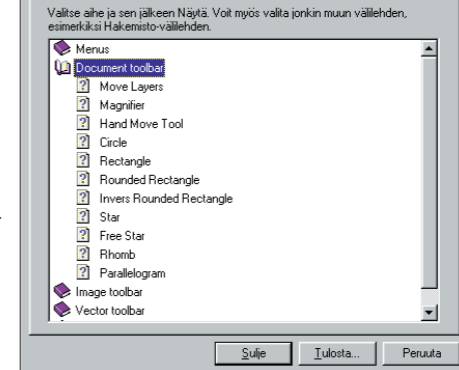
Valitse aihe ja sen jälkeen Näytä. Voit myös valita jonkin muun välilehden, esimerkiksi Hakemisto-välilehden.

Menus
Document toolbar
Move Layers
Magnifier
Hand Move Tool
Circle
Rectangle
Rounded Rectangle
Invers Rounded Rectangle
Star
Free Star
Rhomb
Parallelogram
Image toolbar
Vector toolbar

Sulje
Tulosta...
Peruuta